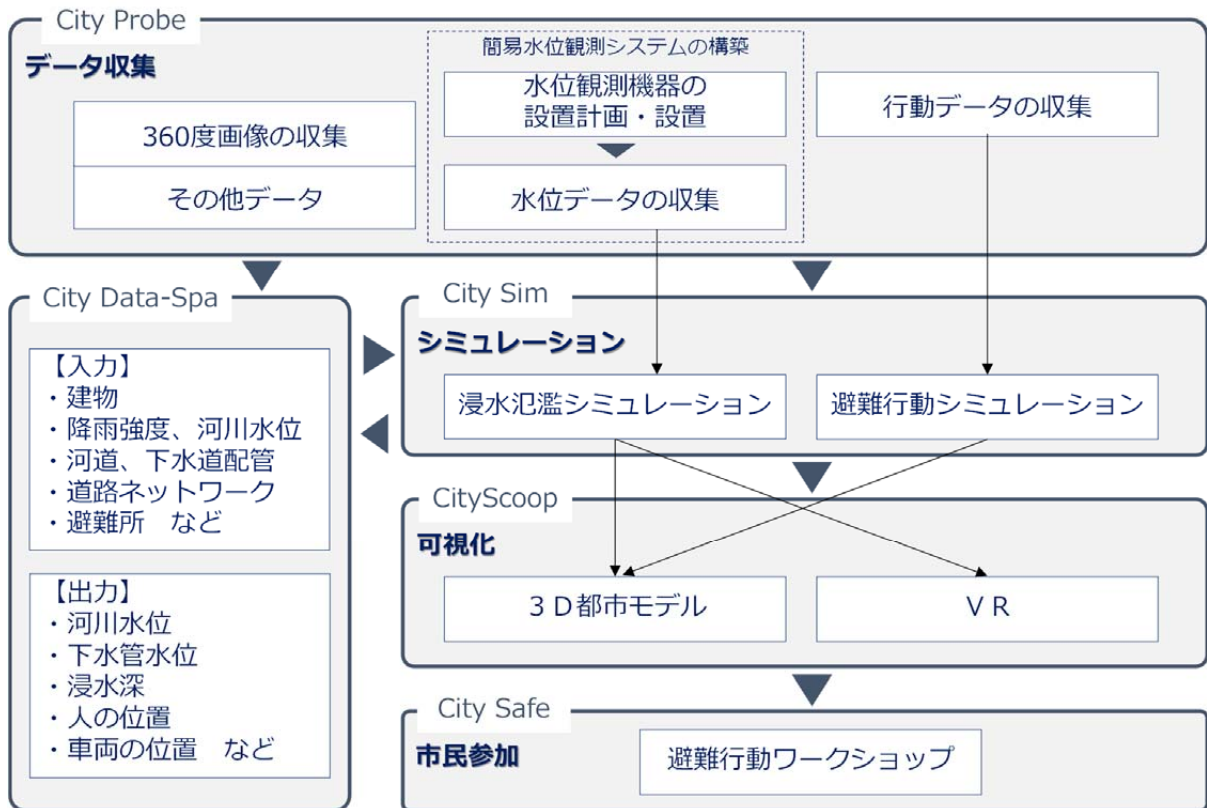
City Probe

データ収集

360度画像の収集

その他データ

簡易水位観測システムの構築

水位観測機器の設置計画・設置

水位データの収集

行動データの収集

City Data-Spa

【入力】
・建物
・降雨強度、河川水位
・河道、下水道配管
・道路ネットワーク
・避難所　など

【出力】
・河川水位
・下水管水位
・浸水深
・人の位置
・車両の位置　など

City Sim

シミュレーション

浸水氾濫シミュレーション

避難行動シミュレーション

CityScoop

可視化

３Ｄ都市モデル

ＶＲ

City Safe

市民参加

避難行動ワークショップ